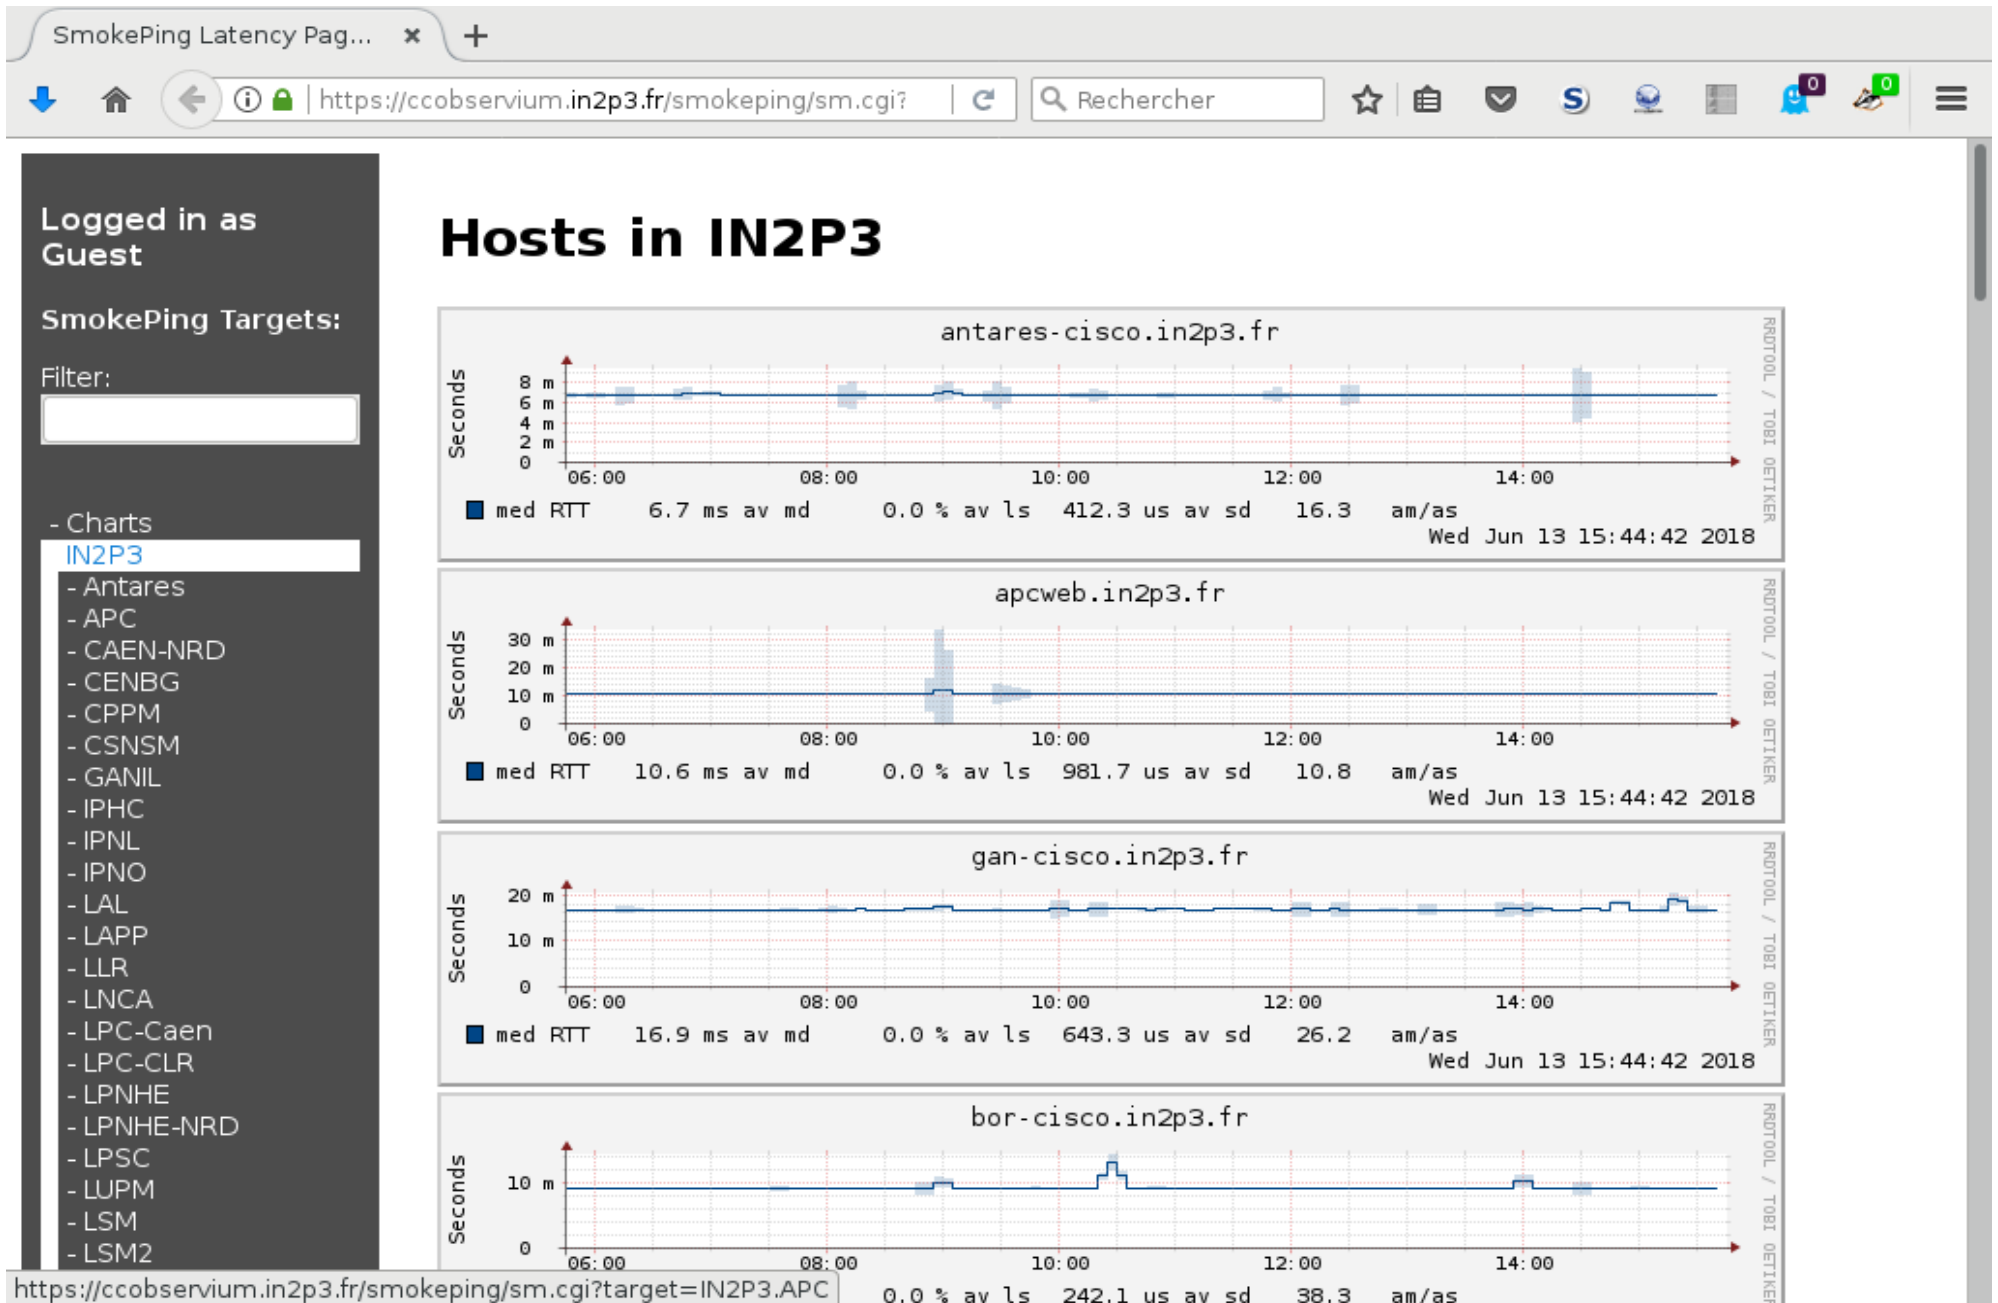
SmokePing Latency Pag... ×

https://ccobservium.in2p3.fr/smokeping/sm.cgi?

Rechercher

0

0

Logged in as Guest

SmokePing Targets:

Filter:

- Charts
IN2P3
- Antares
- APC
- CAEN-NRD
- CENBG
- CPPM
- CSNSM
- GANIL
- IPHC
- IPNL
- IPNO
- LAL
- LAPP
- LLR
- LNCA
- LPC-Caen
- LPC-CLR
- LPNHE
- LPNHE-NRD
- LPSC
- LUPM
- LSM
- LSM2

# Hosts in IN2P3

antares-cisco.in2p3.fr

Seconds

8 m
6 m
4 m
2 m
0

06:00 08:00 10:00 12:00 14:00

med RTT 6.7 ms av md 0.0 % av ls 412.3 us av sd 16.3 am/as

Wed Jun 13 15:44:42 2018

RRDTOOL / TOBI OETIKER

apcweb.in2p3.fr

Seconds

30 m
20 m
10 m
0

06:00 08:00 10:00 12:00 14:00

med RTT 10.6 ms av md 0.0 % av ls 981.7 us av sd 10.8 am/as

Wed Jun 13 15:44:42 2018

RRDTOOL / TOBI OETIKER

gan-cisco.in2p3.fr

Seconds

20 m
10 m
0

06:00 08:00 10:00 12:00 14:00

med RTT 16.9 ms av md 0.0 % av ls 643.3 us av sd 26.2 am/as

Wed Jun 13 15:44:42 2018

RRDTOOL / TOBI OETIKER

bor-cisco.in2p3.fr

Seconds

10 m
0

06:00 08:00 10:00 12:00 14:00

0.0 % av ls 242.1 us av sd 38.3 am/as

RRDTOOL / TOBI OETIKER

https://ccobservium.in2p3.fr/smokeping/sm.cgi?target=IN2P3.APC